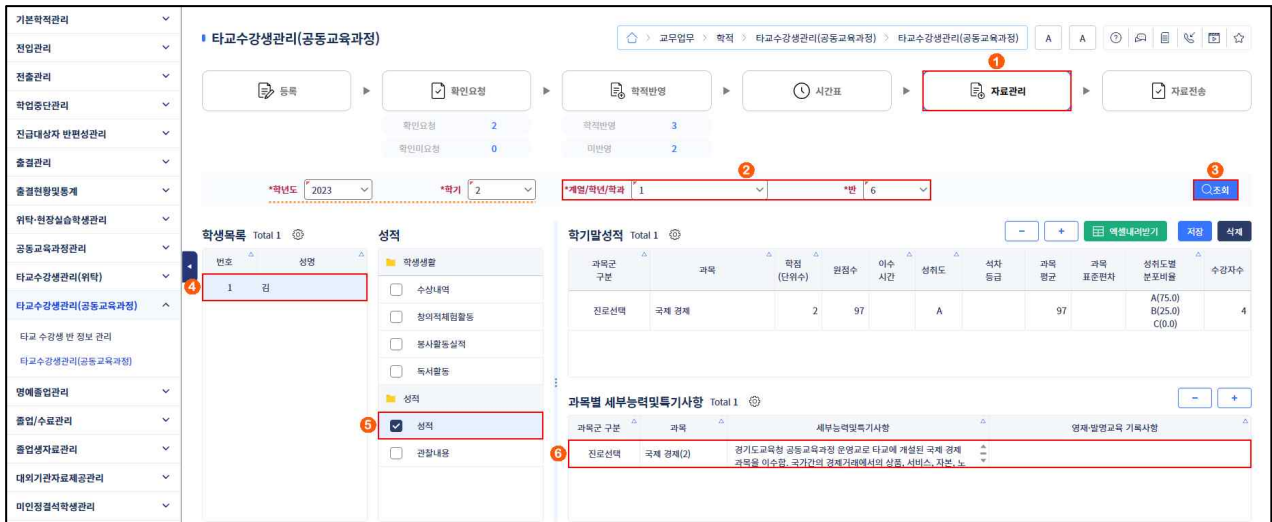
기본학적관리
전입관리
전출관리
학업중단관리
진급대상자 반편성관리
출결관리
출결현황및통계
위탁·현장실습학생관리
공동교육과정관리
타교수강생관리(위탁)
타교수강생관리(공동교육과정)
타교 수강생 반 정보 관리
타교수강생관리(공동교육과정)
명예졸업관리
졸업/수료관리
졸업생자료관리
대외기관자료제공관리
미인정결석학생관리

타교수강생관리(공동교육과정)

교무업무 > 학적 > 타교수강생관리(공동교육과정) > 타교수강생관리(공동교육과정)

A A

등록 ▶ 확인요청 ▶ 학적반영 ▶ 시간표 ▶ 자료관리 ▶ 자료전송

1

확인요청 2
확인미요청 0
학적반영 3
미반영 2

2 3

*학년도 2023 *학기 2 *계열/학년/학과 1 *반 6 조회

학생목록 Total 1

| 번호 | 성명 |
|---|---|
| 1 | 김 |

4

성적
학생생활
수상내역
창의적체험활동
봉사활동실적
독서활동
성적
성적
관찰내용

5

학기말성적 Total 1

− + 엑셀내려받기 저장 삭제

| 과목군 구분 | 과목 | 학점 (단위수) | 원점수 | 이수 시간 | 성취도 | 석차 등급 | 과목 평균 | 과목 표준편차 | 성취도별 분포비율 | 수강자수 |
|---|---|---|---|---|---|---|---|---|---|---|
| 진로선택 | 국제 경제 | 2 | 97 | | A | | 97 | | A(75.0) B(25.0) C(0.0) | 4 |

과목별 세부능력및특기사항 Total 1

− +

| 과목군 구분 | 과목 | 세부능력및특기사항 | 영재·발명교육 기록사항 |
|---|---|---|---|
| 진로선택 | 국제 경제(2) | 경기도교육청 공동교육과정 운영교로 타교에 개설된 국제 경제 과목을 이수함. 국가간의 경제거래에서의 상품, 서비스, 자본, 노 | |

6